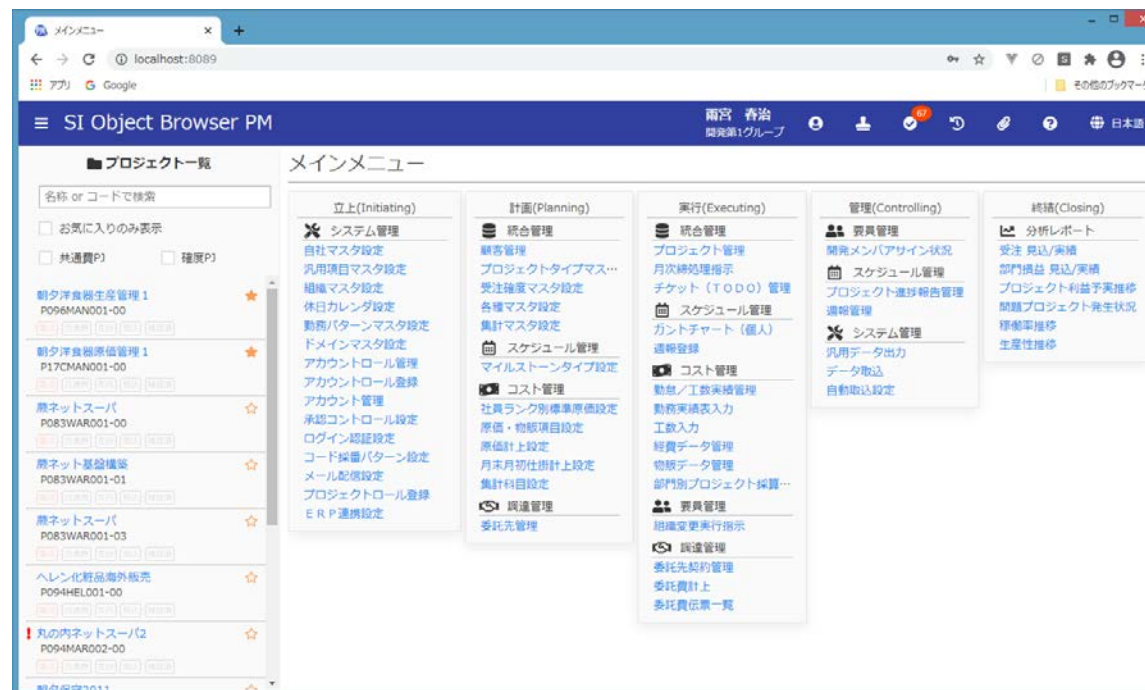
メインメニュー ×

localhost:8089

アプリ Google

その他のブックマーク

≡ SI Object Browser PM

雨宮 春治
開発第1グループ

67

日本語

プロジェクト一覧

名称 or コードで検索

お気に入りのみ表示

共通費PJ 稼度PJ

朝夕洋食器生産管理１
P096MAN001-00

朝夕洋食器原価管理１
P17CMAN001-00

慶ネットスーパ
P083WAR001-00

慶ネット基盤構築
P083WAR001-01

慶ネットスーパ
P083WAR001-03

ヘレン化粧品海外販売
P094HEL001-00

丸の内ネットスーパ2
P094MAR002-00

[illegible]

メインメニュー

立上(Initiating)
システム管理
自社マスタ設定
汎用項目マスタ設定
組織マスタ設定
休日カレンダ設定
勤務パターンマスタ設定
ドメインマスタ設定
アカウントロール管理
アカウントロール登録
アカウント管理
承認コントロール設定
ログイン認証設定
コード採番パターン設定
メール配信設定
プロジェクトロール登録
ＥＲＰ連携設定

計画(Planning)
統合管理
顧客管理
プロジェクトタイプマス…
受注確度マスタ設定
各種マスタ設定
集計マスタ設定
スケジュール管理
マイルストーンタイプ設定
コスト管理
社員ランク別標準原価設定
原価・物販項目設定
原価計上設定
月末月初仕掛計上設定
集計科目設定
調達管理
委託先管理

実行(Executing)
統合管理
プロジェクト管理
月次締処理指示
チケット（ＴＯＤＯ）管理
スケジュール管理
ガントチャート（個人）
週報登録
コスト管理
勤怠／工数実績管理
勤務実績表入力
工数入力
経費データ管理
物販データ管理
部門別プロジェクト採算…
要員管理
組織変更実行指示
調達管理
委託先契約管理
委託費計上
委託費伝票一覧

管理(Controlling)
要員管理
開発メンバアサイン状況
スケジュール管理
プロジェクト進捗報告管理
週報管理
システム管理
汎用データ出力
データ取込
自動取込設定

終結(Closing)
分析レポート
受注 見込/実績
部門損益 見込/実績
プロジェクト利益予実推移
問題プロジェクト発生状況
稼働率推移
生産性推移